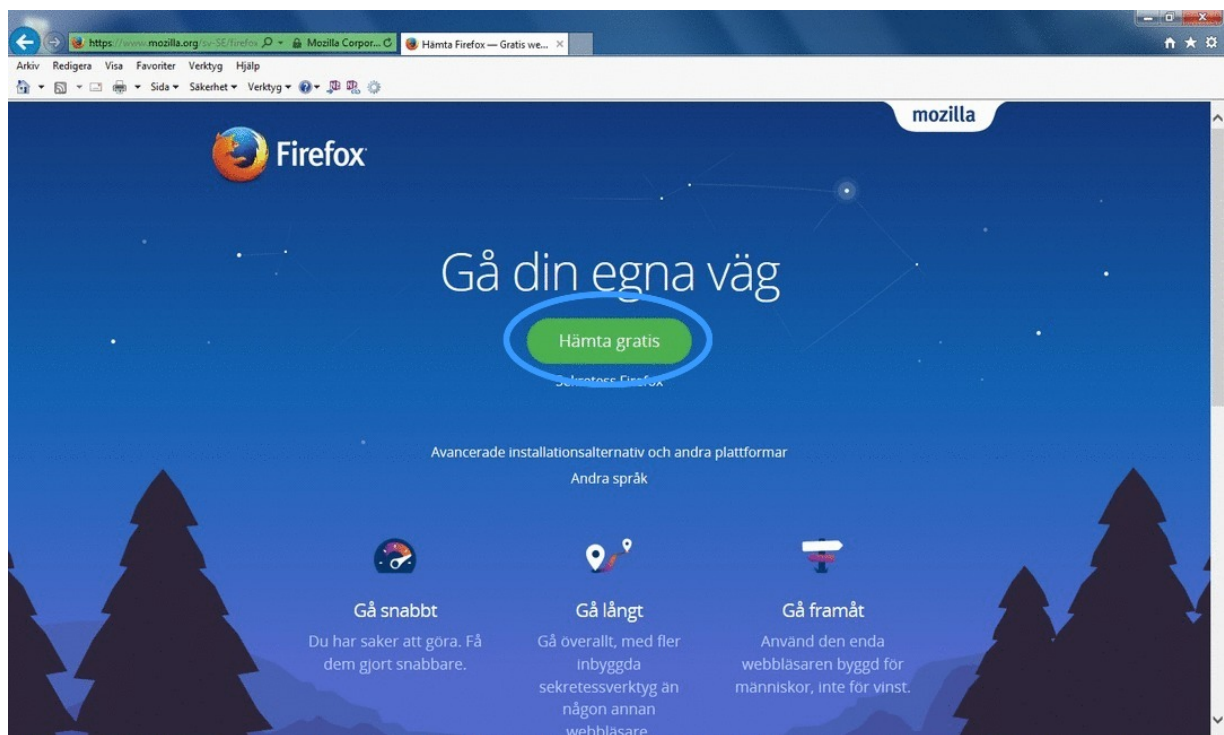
https://www.mozilla.org/sv-SE/firefox Mozilla Corpor... Hämta Firefox — Gratis we... ×

Arkiv Redigera Visa Favoriter Verktyg Hjälp

Sida Säkerhet Verktyg

mozilla

Firefox

Gå din egna väg

Hämta gratis

Sekretess Firefox

Avancerade installationsalternativ och andra plattformar

Andra språk

Gå snabbt

Du har saker att göra. Få dem gjort snabbare.

Gå långt

Gå överallt, med fler inbyggda sekretessverktyg än någon annan webbläsare

Gå framåt

Använd den enda webbläsaren byggd för människor, inte för vinst.